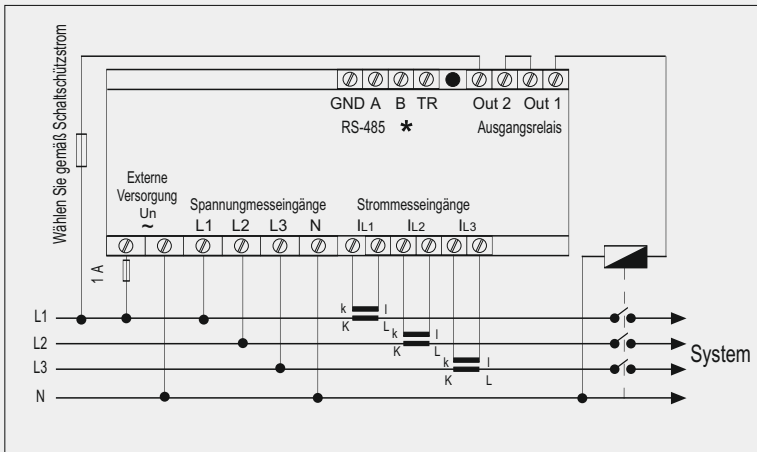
Wählen Sie gemäß Schaltschützstrom

GND A B TR Out 2 Out 1

RS-485 * Ausgangsrelais

Externe Versorgung Un ~

Spannungmesseingänge L1 L2 L3 N

Strommesseingänge $I_{L1}$ $I_{L2}$ $I_{L3}$

1 A

L1
L2
L3
N

k K l L
k K l L
k K l L

System